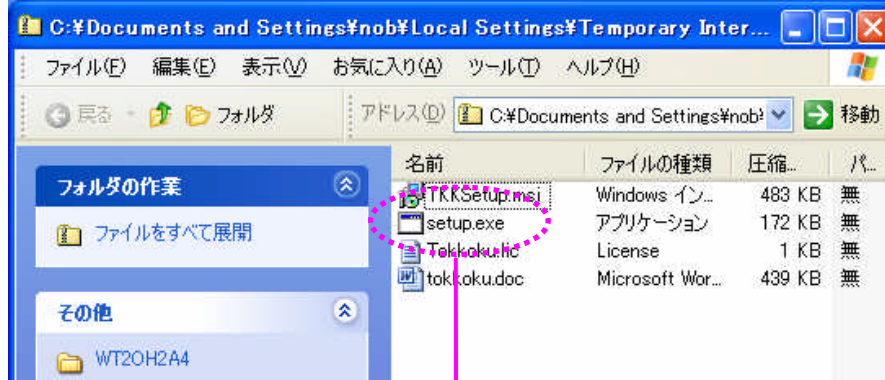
C:¥Documents and Settings¥nob¥Local Settings¥Temporary Inter...

ファイル(F) 編集(E) 表示(V) お気に入り(A) ツール(T) ヘルプ(H)

戻る フォルダ

アドレス(D) C:¥Documents and Settings¥nob 移動

フォルダの作業

ファイルをすべて展開

その他

WT2OH2A4

| 名前 | ファイルの種類 | 圧縮... | パ... |
|---|---|---|---|
| TKKSetup.msi | Windows イン... | 483 KB | 無 |
| setup.exe | アプリケーション | 172 KB | 無 |
| Tokkoku.lic | License | 1 KB | 無 |
| tokkoku.doc | Microsoft Wor... | 439 KB | 無 |